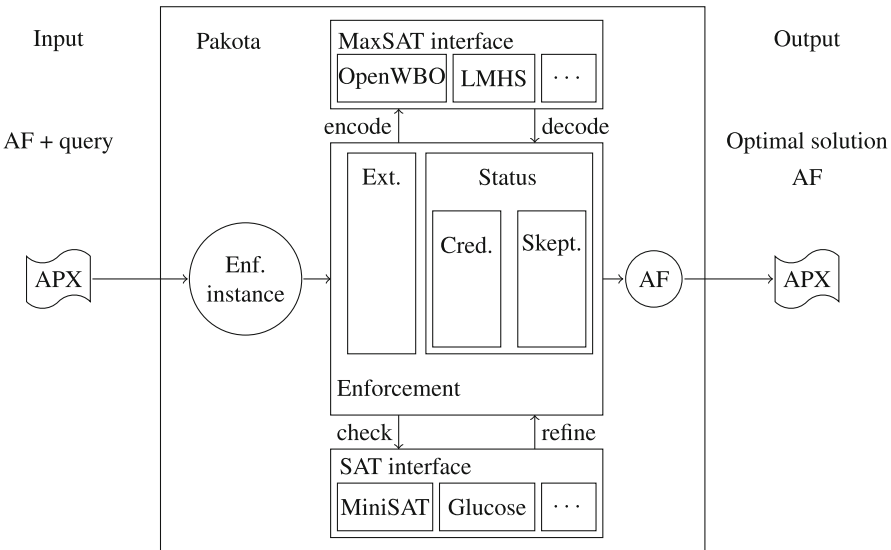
Input

AF + query

APX

Pakota

MaxSAT interface

OpenWBO

LMHS

$\cdots$

encode

decode

Enf. instance

Ext.

Status

Cred.

Skept.

Enforcement

check

refine

SAT interface

MiniSAT

Glucose

$\cdots$

AF

Output

Optimal solution AF

APX